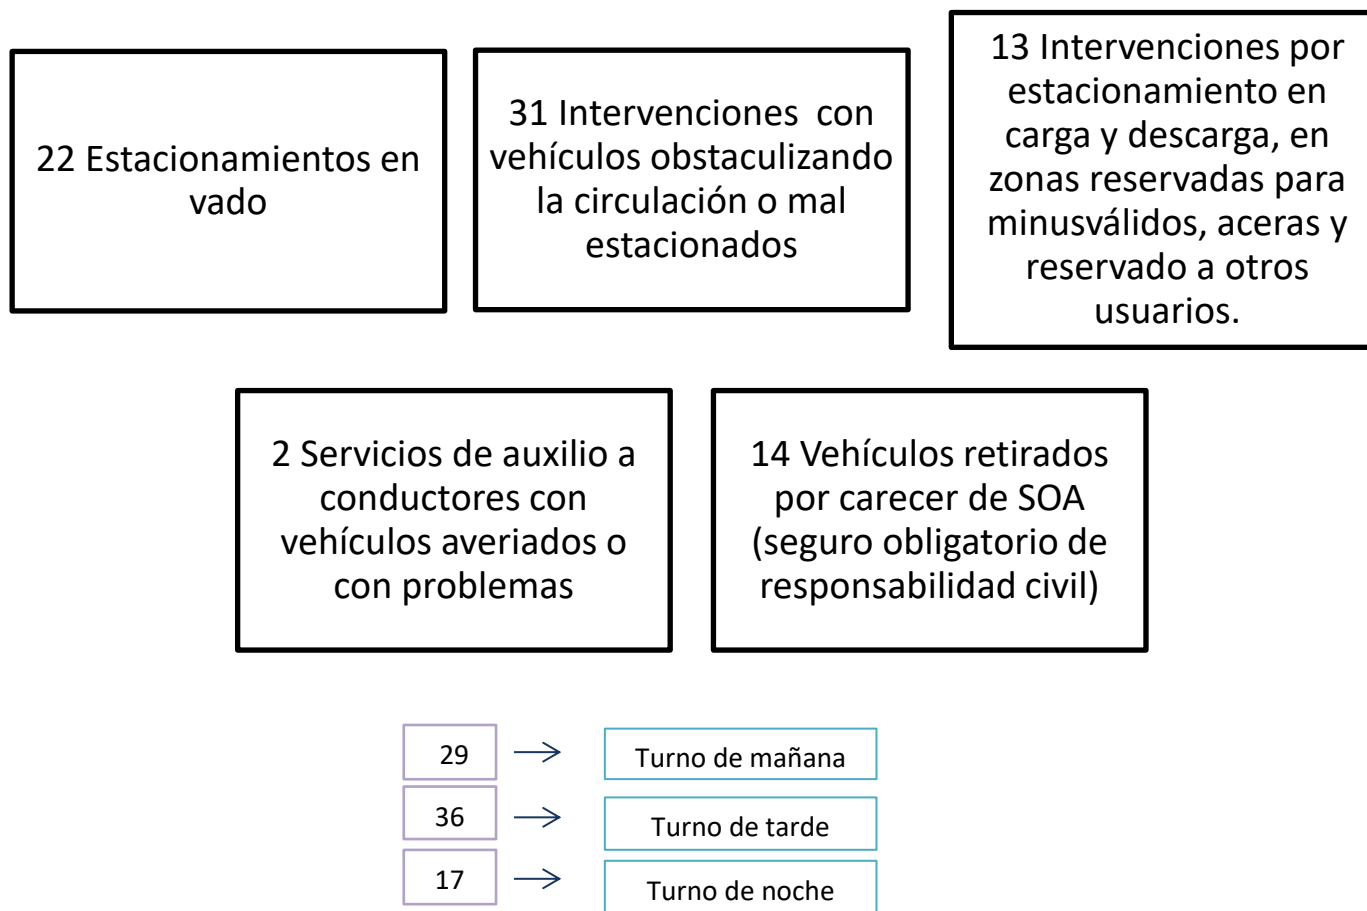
22 Estacionamientos en vado

31 Intervenciones con vehículos obstaculizando la circulación o mal estacionados

13 Intervenciones por estacionamiento en carga y descarga, en zonas reservadas para minusválidos, aceras y reservado a otros usuarios.

2 Servicios de auxilio a conductores con vehículos averiados o con problemas

14 Vehículos retirados por carecer de SOA (seguro obligatorio de responsabilidad civil)

29 → Turno de mañana

36 → Turno de tarde

17 → Turno de noche